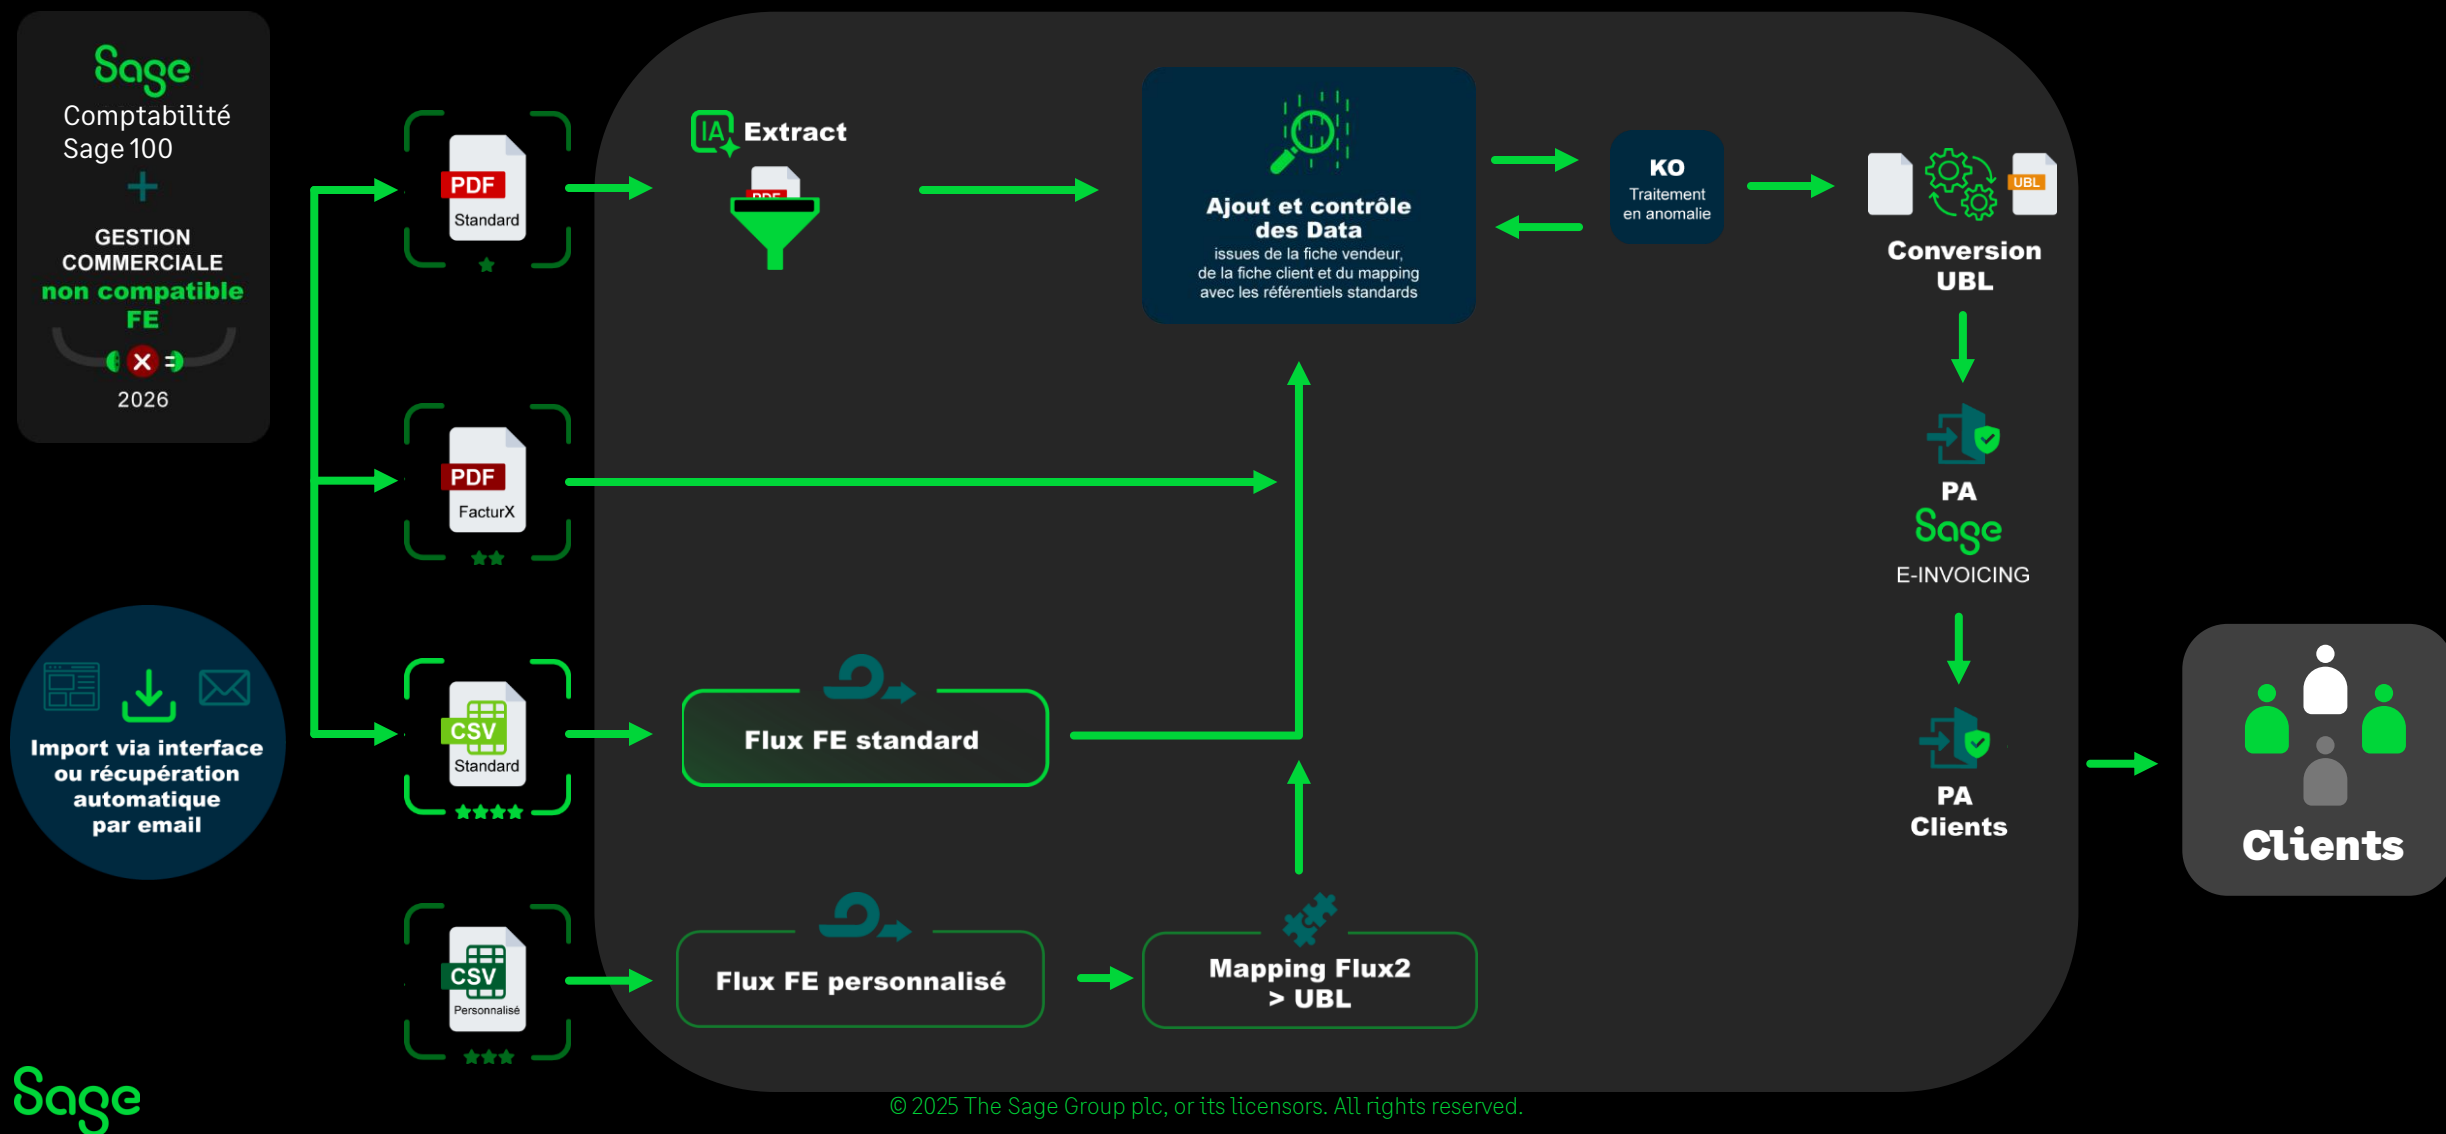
Sage
Comptabilité Sage 100
+
GESTION COMMERCIALE
non compatible FE
2026

Import via interface ou récupération automatique par email

PDF
Standard

PDF
FacturX

CSV
Standard

CSV
Personnalisé

IA Extract

PDF

Ajout et contrôle des Data
issues de la fiche vendeur, de la fiche client et du mapping avec les référentiels standards

KO
Traitement en anomalie

UBL
Conversion UBL

PA
Sage
E-INVOICING

PA
Clients

Clients

Flux FE standard

Flux FE personnalisé

Mapping Flux2 > UBL

Sage

© 2025 The Sage Group plc, or its licensors. All rights reserved.